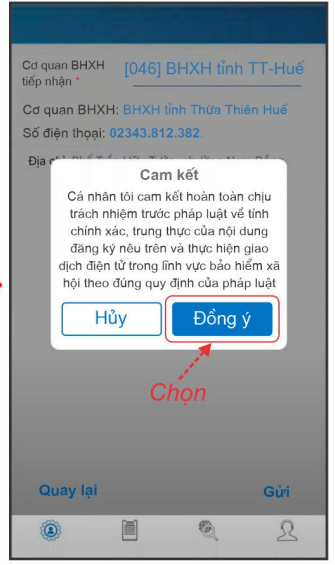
Cơ quan BHXH tiếp nhận *

[046] BHXH tỉnh TT-Huế

Cơ quan BHXH: BHXH tỉnh Thừa Thiên Huế

Số điện thoại: 02343.812.382

Địa chỉ: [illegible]

Cam kết

Cá nhân tôi cam kết hoàn toàn chịu trách nhiệm trước pháp luật về tính chính xác, trung thực của nội dung đăng ký nêu trên và thực hiện giao dịch điện tử trong lĩnh vực bảo hiểm xã hội theo đúng quy định của pháp luật

Hủy

Đồng ý

Chọn

Quay lại

Gửi